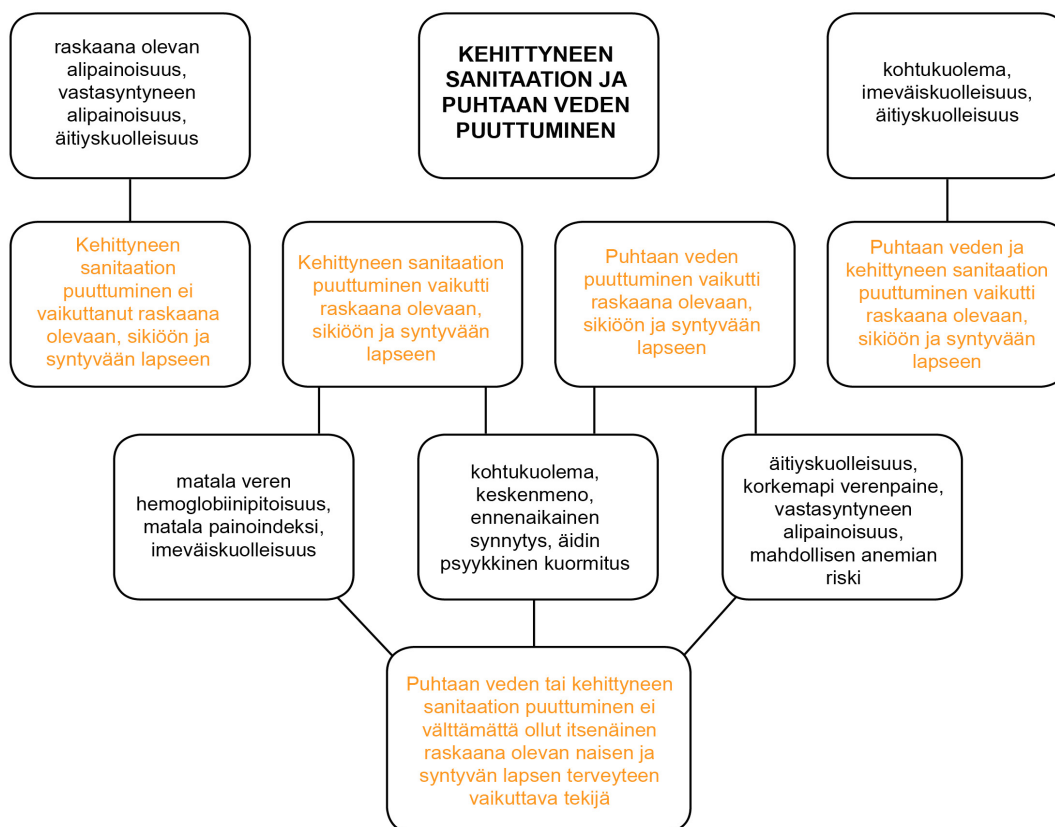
raskaana olevan alipainoisuus, vastasyntyneen alipainoisuus, äitiyskuolleisuus

KEHITTYNEEN SANITAATION JA PUHTAAN VEDEN PUUTTUMINEN

kohtukuolema, imeväiskuolleisuus, äitiyskuolleisuus

Kehittyneen sanitaation puuttuminen ei vaikuttanut raskaana olevaan, sikiöön ja syntyvään lapseen

Kehittyneen sanitaation puuttuminen vaikutti raskaana olevaan, sikiöön ja syntyvään lapseen

Puhtaan veden puuttuminen vaikutti raskaana olevaan, sikiöön ja syntyvään lapseen

Puhtaan veden ja kehittyneen sanitaation puuttuminen vaikutti raskaana olevaan, sikiöön ja syntyvään lapseen

matala veren hemoglobiinipitoisuus, matala painoindeksi, imeväiskuolleisuus

kohtukuolema, keskenmeno, ennenaikainen synnytys, äidin psyykkinen kuormitus

äitiyskuolleisuus, korkemapi verenpaine, vastasyntyneen alipainoisuus, mahdollisen anemian riski

Puhtaan veden tai kehittyneen sanitaation puuttuminen ei välttämättä ollut itsenäinen raskaana olevan naisen ja syntyvän lapsen terveyteen vaikuttava tekijä